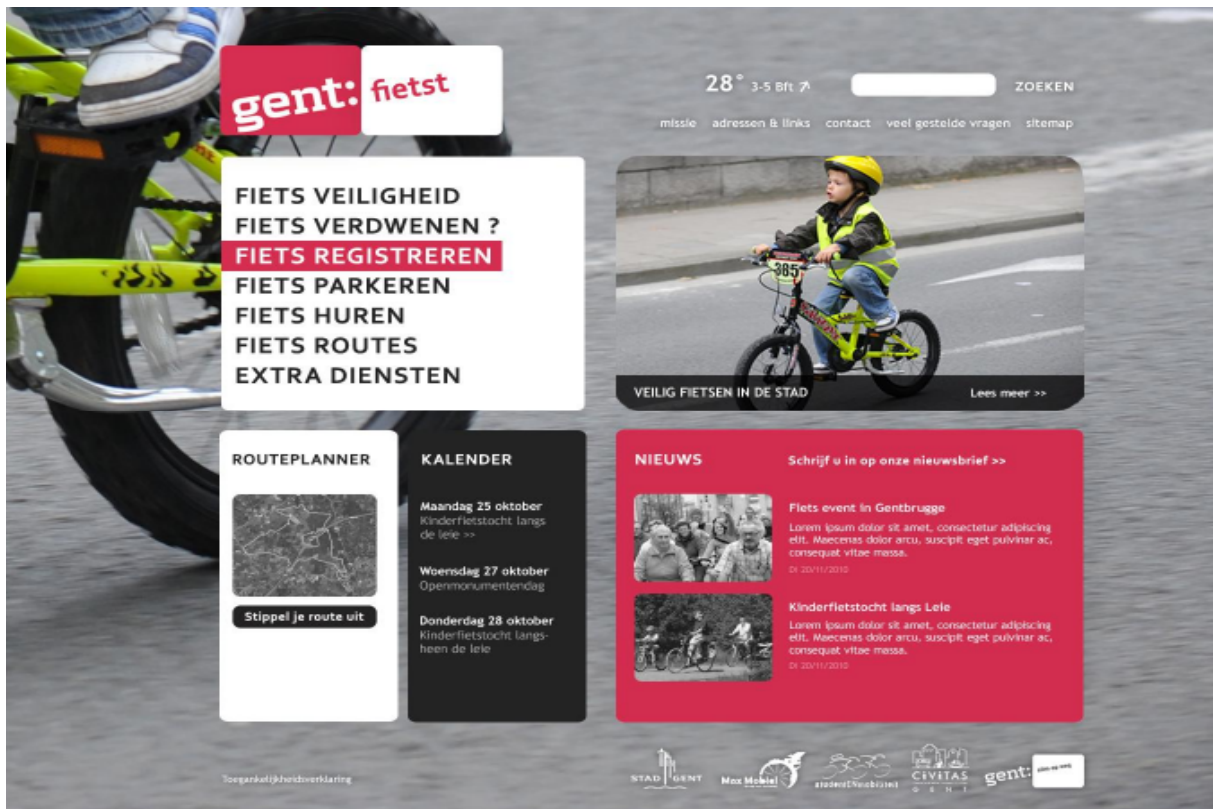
gent: fietst

28° 3-5 Bft ↗

ZOEKEN

missie adressen & links contact veel gestelde vragen sitemap

FIETS VEILIGHEID
FIETS VERDWENEN ?
FIETS REGISTREREN
FIETS PARKEREN
FIETS HUREN
FIETS ROUTES
EXTRA DIENSTEN

365

VEILIG FIETSEN IN DE STAD

Lees meer >>

ROUTEPLANNER

Stippel je route uit

KALENDER

Maandag 25 oktober
Kinderfietstocht langs de leie >>

Woensdag 27 oktober
Openmonumentendag

Donderdag 28 oktober
Kinderfietstocht langsheen de leie

NIEUWS

Schrijf u in op onze nieuwsbrief >>

Fiets event in Gentbrugge

Lorem ipsum dolor sit amet, consectetur adipiscing elit. Maecenas dolor arcu, suscipit eget pulvinar ac, consequat vitae massa.

DI 20/11/2010

Kinderfietstocht langs Leie

Lorem ipsum dolor sit amet, consectetur adipiscing elit. Maecenas dolor arcu, suscipit eget pulvinar ac, consequat vitae massa.

DI 20/11/2010

Toegankelijkheidsverklaring

STAD GENT

Max Mobiel

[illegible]

CIVITAS GENT

gent: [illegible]